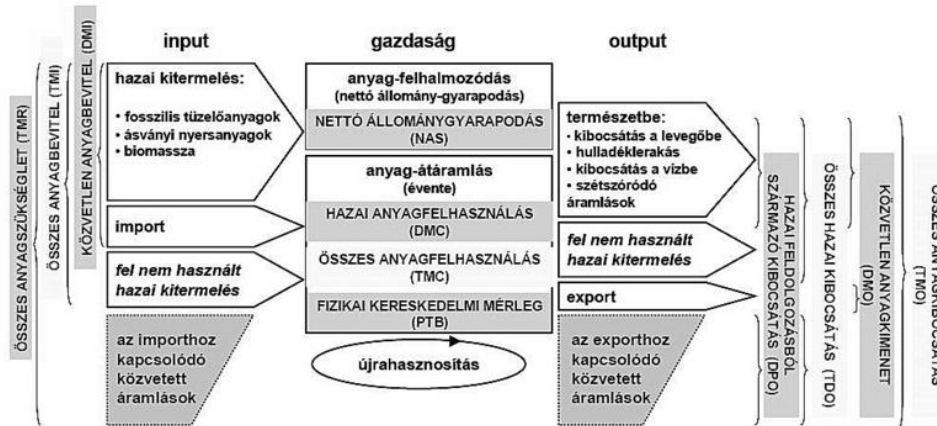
ÖSSZES ANYAGSZÜKSÉGLET (TMR)

ÖSSZES ANYAGBEVITEL (TMI)

KÖZVETLEN ANYAGBEVITEL (DMI)

input

hazai kitermelés:

• fosszilis tüzelőanyagok
• ásványi nyersanyagok
• biomassza

import

fel nem használt hazai kitermelés

az importhoz kapcsolódó közvetett áramlások

gazdaság

anyag-felhalmozódás (nettó állomány-gyarapodás)

NETTÓ ÁLLOMÁNYGYARAPODÁS (NAS)

anyag-átáramlás (évente)

HAZAI ANYAGFELHASZNÁLÁS (DMC)

ÖSSZES ANYAGFELHASZNÁLÁS (TMC)

FIZIKAI KERESKEDELMI MÉRLEG (PTB)

újrahasznosítás

output

természetbe:
• kibocsátás a levegőbe
• hulladéklerakás
• kibocsátás a vízbe
• szétszóródó áramlások

fel nem használt hazai kitermelés

export

az exporthoz kapcsolódó közvetett áramlások

HAZAI FELDOLGOZÁSBÓL SZÁRMAZÓ KIBOCSÁTÁS (DPO)

ÖSSZES HAZAI KIBOCSÁTÁS (TDO)

KÖZVETLEN ANYAGKIMENET (DMO)

ÖSSZES ANYAGKIBOCSÁTÁS (TMO)